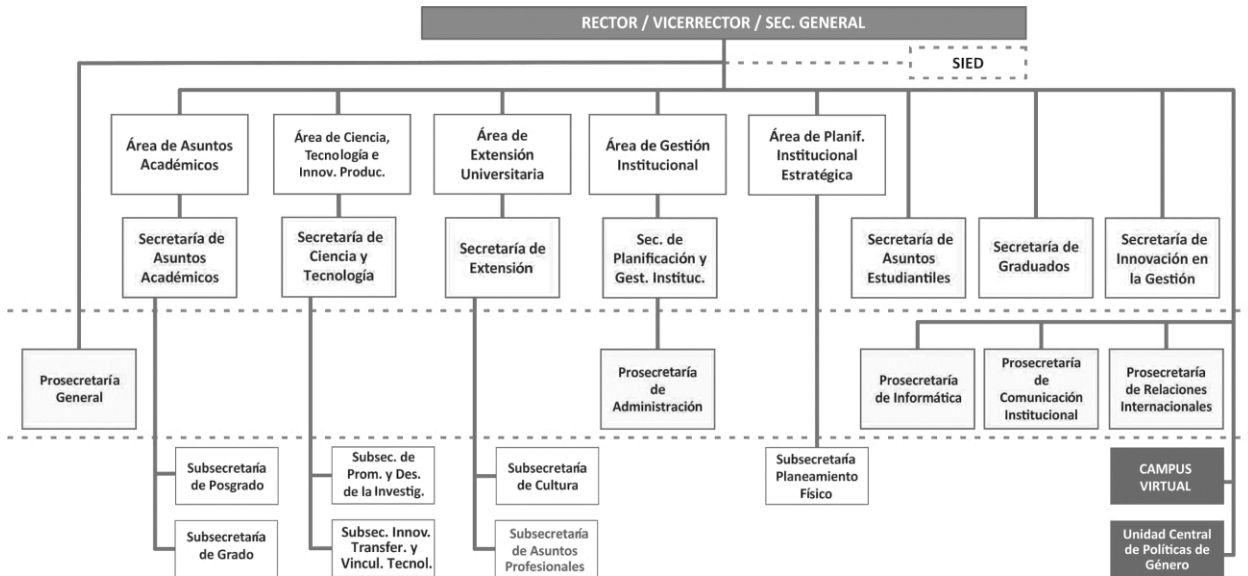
RECTOR / VICERRECTOR / SEC. GENERAL

SIED

Área de Asuntos Académicos

Área de Ciencia, Tecnología e Innov. Produc.

Área de Extensión Universitaria

Área de Gestión Institucional

Área de Planif. Institucional Estratégica

Secretaría de Asuntos Académicos

Secretaría de Ciencia y Tecnología

Secretaría de Extensión

Sec. de Planificación y Gest. Instituc.

Secretaría de Asuntos Estudiantiles

Secretaría de Graduados

Secretaría de Innovación en la Gestión

Prosecretaría General

Prosecretaría de Administración

Prosecretaría de Informática

Prosecretaría de Comunicación Institucional

Prosecretaría de Relaciones Internacionales

Subsecretaría de Posgrado

Subsec. de Prom. y Des. de la Investig.

Subsecretaría de Cultura

Subsecretaría Planeamiento Físico

CAMPUS VIRTUAL

Subsecretaría de Grado

Subsec. Innov. Transfer. y Vincul. Tecnol.

Subsecretaría de Asuntos Profesionales

Unidad Central de Políticas de Género